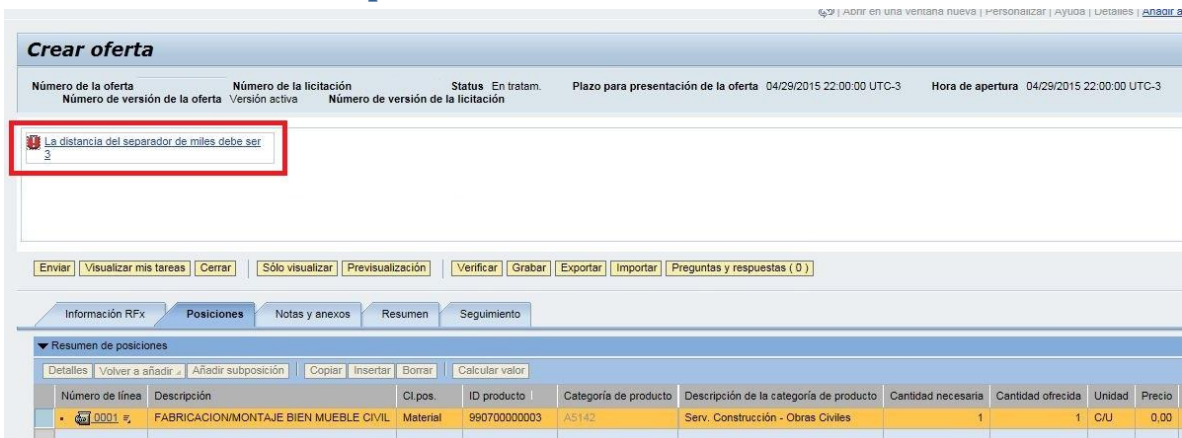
Abrir en una ventana nueva | Personalizar | Ayuda | Detalles | Añadir a

Crear oferta

Número de la oferta Número de la licitación Status En tratam. Plazo para presentación de la oferta 04/29/2015 22:00:00 UTC-3 Hora de apertura 04/29/2015 22:00:00 UTC-3
Número de versión de la oferta Versión activa Número de versión de la licitación

La distancia del separador de miles debe ser 3

Enviar | Visualizar mis tareas | Cerrar | Sólo visualizar | Previsualización | Verificar | Grabar | Exportar | Importar | Preguntas y respuestas ( 0 )

Información RFx | Posiciones | Notas y anexos | Resumen | Seguimiento

Resumen de posiciones

Detalles | Volver a añadir | Añadir subposición | Copiar | Insertar | Borrar | Calcular valor

| Número de línea | Descripción | Cl.pos. | ID producto | Categoría de producto | Descripción de la categoría de producto | Cantidad necesaria | Cantidad ofrecida | Unidad | Precio |
|---|---|---|---|---|---|---|---|---|---|
| 0001 | FABRICACION/MONTAJE BIEN MUEBLE CIVIL | Material | 990700000003 | A5142 | Serv. Construcción - Obras Civiles | 1 | 1 | C/U | 0,00 |